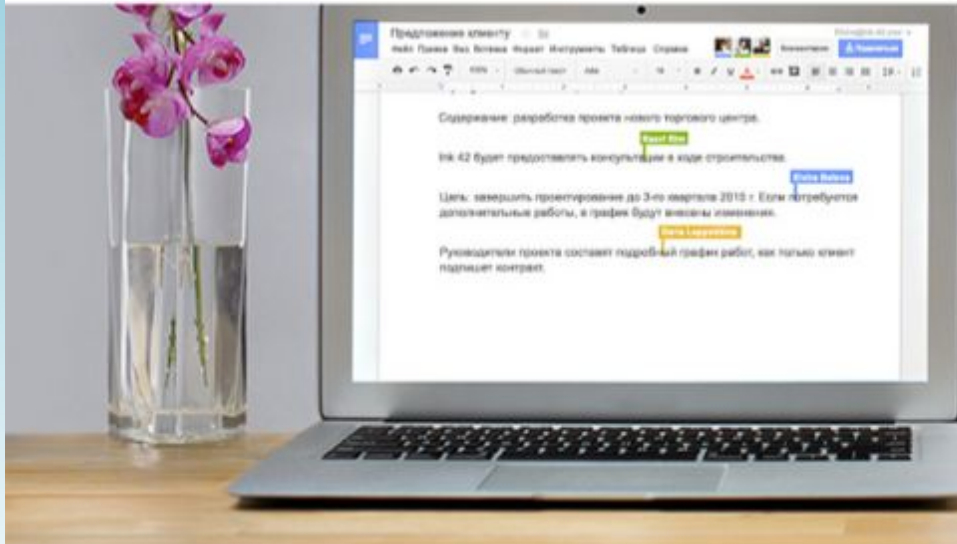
Предложение клиенту

Файл Правка Вид Вставка Формат Инструменты Таблица Справка

Комментарии Поделиться

Содержание: разработка проекта нового торгового центра.

Basil Kim

Ink 42 будет предоставлять консультации в ходе строительства.

Elena Balova

Цель: завершить проектирование до 3-го квартала 2015 г. Если потребуются дополнительные работы, в график будут внесены изменения.

Greta Lappalainen

Руководители проекта составят подробный график работ, как только клиент подпишет контракт.